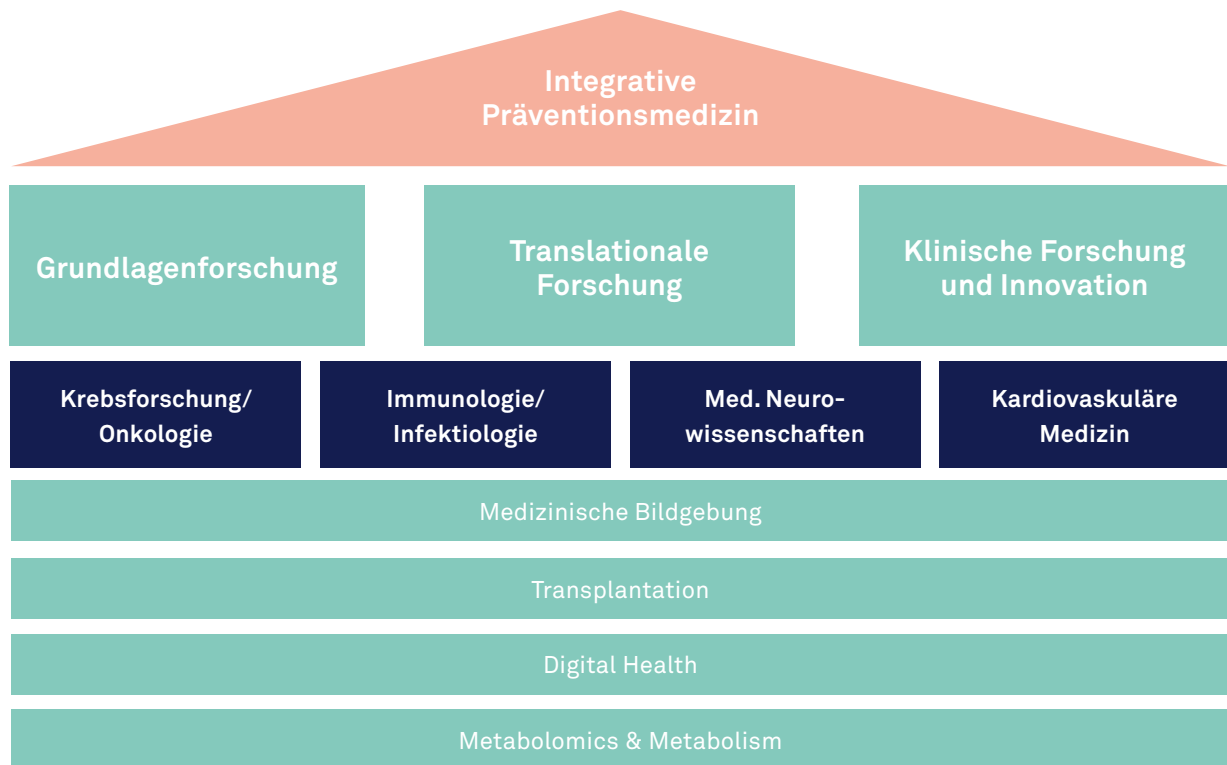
Integrative Präventionsmedizin

Grundlagenforschung

Translationale Forschung

Klinische Forschung und Innovation

Krebsforschung/ Onkologie

Immunologie/ Infektiologie

Med. Neurowissenschaften

Kardiovaskuläre Medizin

Medizinische Bildgebung

Transplantation

Digital Health

Metabolomics & Metabolism